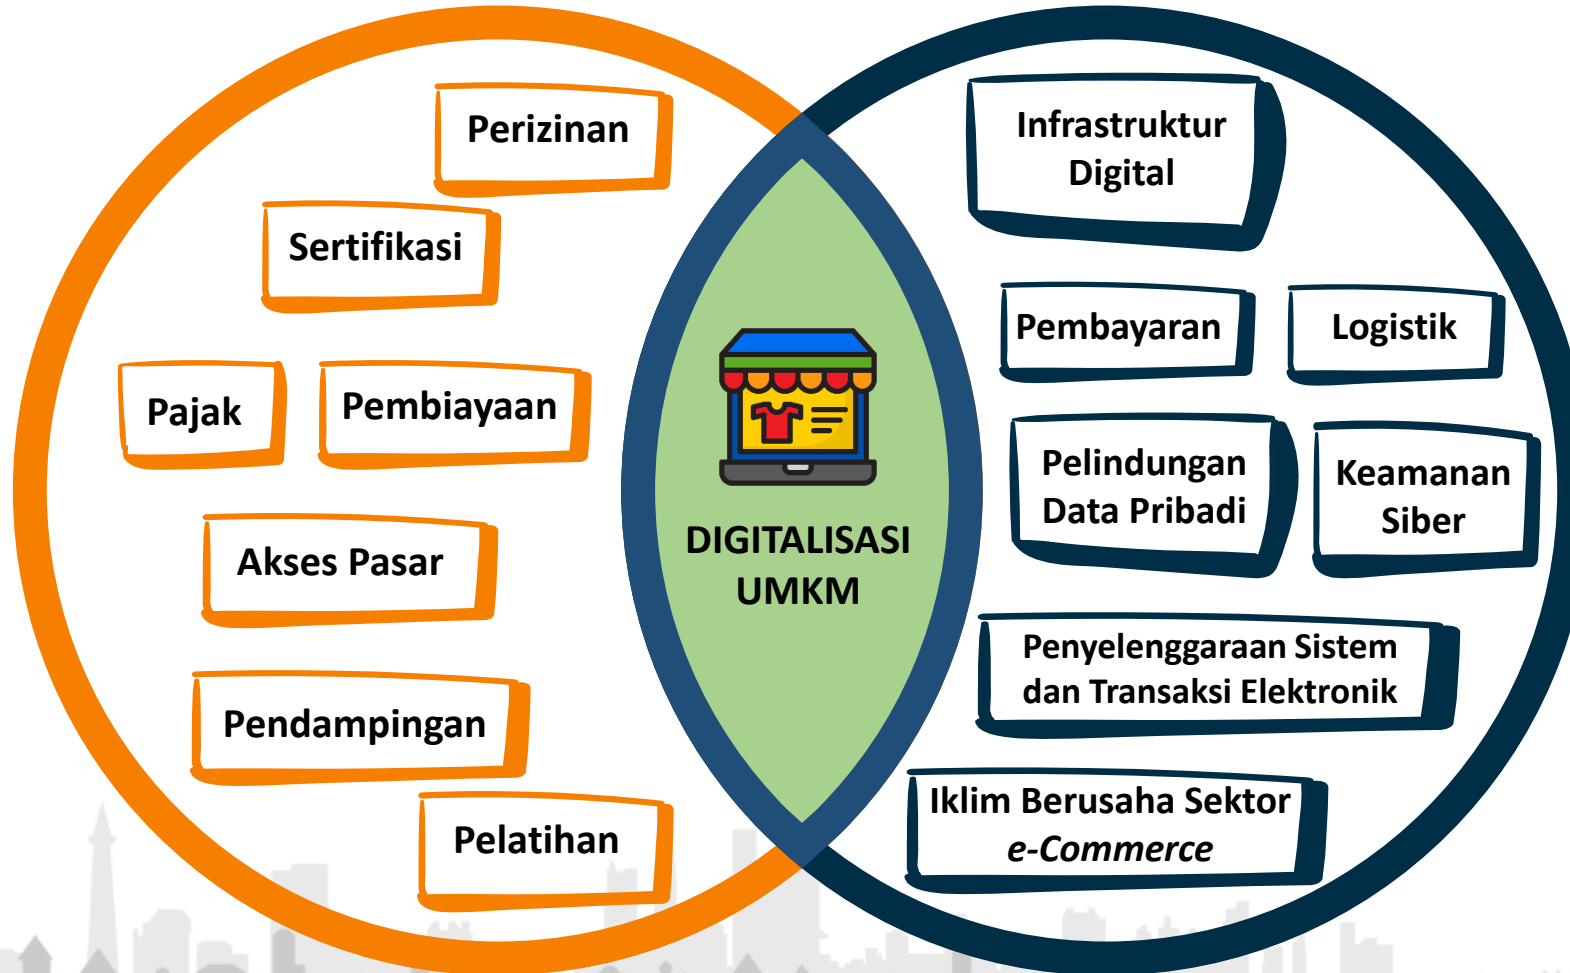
Perizinan

Sertifikasi

Pajak

Pembiayaan

Akses Pasar

Pendampingan

Pelatihan

DIGITALISASI UMKM

Infrastruktur Digital

Pembayaran

Logistik

Pelindungan Data Pribadi

Keamanan Siber

Penyelenggaraan Sistem dan Transaksi Elektronik

Iklim Berusaha Sektor *e-Commerce*